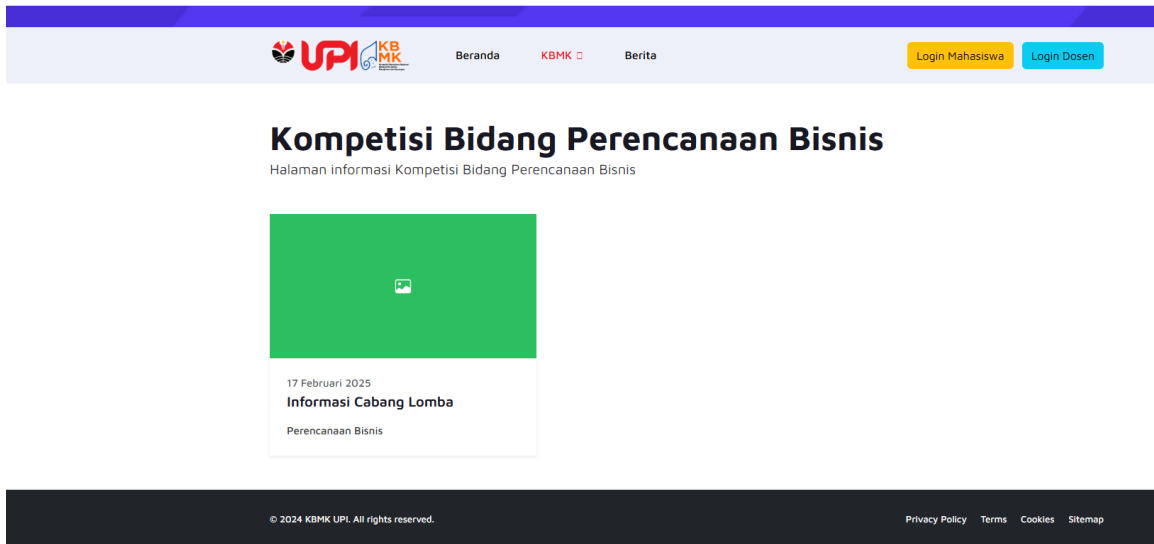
UPI KB MK

Beranda KBMK Berita

Login Mahasiswa Login Dosen

Kompetisi Bidang Perencanaan Bisnis

Halaman informasi Kompetisi Bidang Perencanaan Bisnis

17 Februari 2025

Informasi Cabang Lomba

Perencanaan Bisnis

© 2024 KBMK UPI. All rights reserved.

Privacy Policy Terms Cookies Sitemap